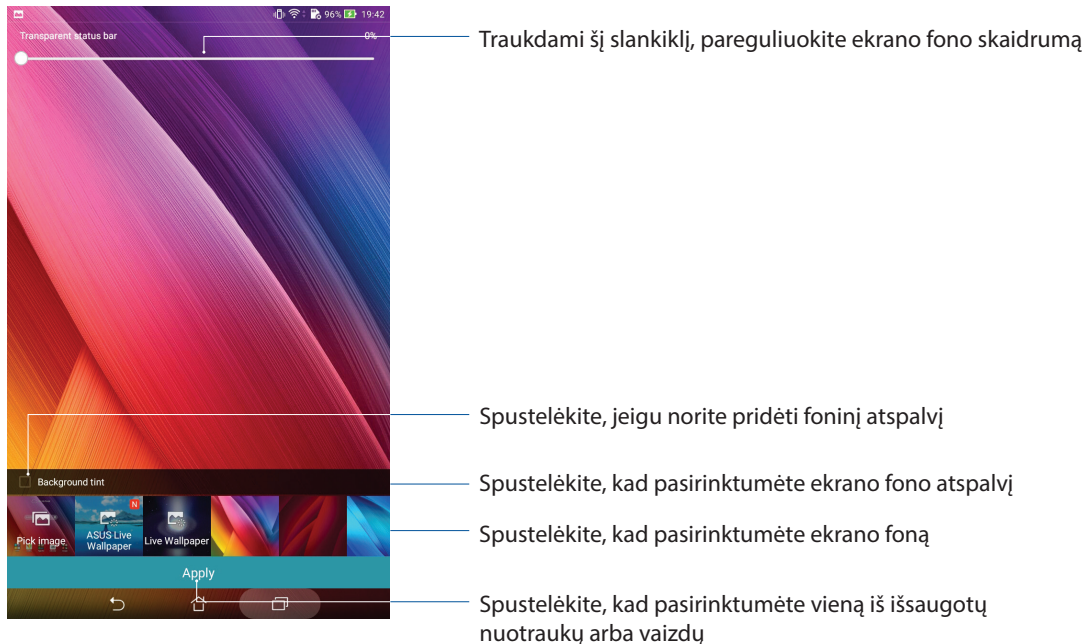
96% 19:42

Transparent status bar

0%

Background tint

Pick image

ASUS Live Wallpaper

N

Live Wallpaper

Apply

Traukdami šį slankiklį, pareguliuokite ekrano fono skaidrumą

Spustelėkite, jeigu norite pridėti foninį atspalvį

Spustelėkite, kad pasirinktumėte ekrano fono atspalvį

Spustelėkite, kad pasirinktumėte ekrano foną

Spustelėkite, kad pasirinktumėte vieną iš išsaugotų nuotraukų arba vaizdų